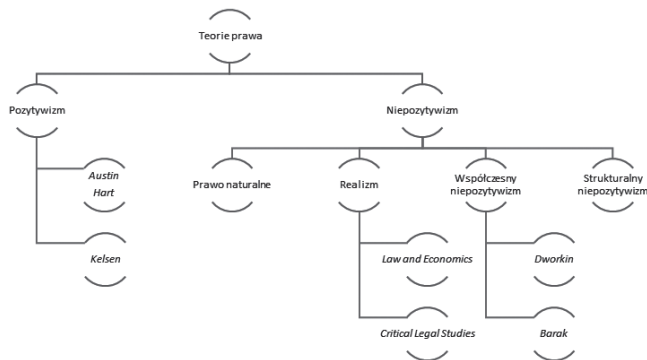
Teorie prawa

Pozytywizm

Niepozytywizm

Austin
Hart

Kelsen

Prawo naturalne

Realizm

Współczesny niepozytywizm

Strukturalny niepozytywizm

Law and Economics

Critical Legal Studies

Dworkin

Barak